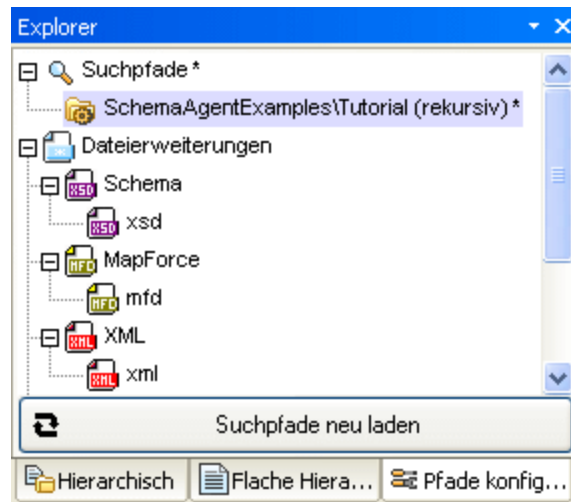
Explorer

Suchpfade *

SchemaAgentExamples\Tutorial (rekursiv) *

Dateierweiterungen

XSD Schema

XSD xsd

MFD MapForce

MFD mfd

XML XML

XML xml

Suchpfade neu laden

Hierarchisch | Flache Hiera... | Pfade konfig...